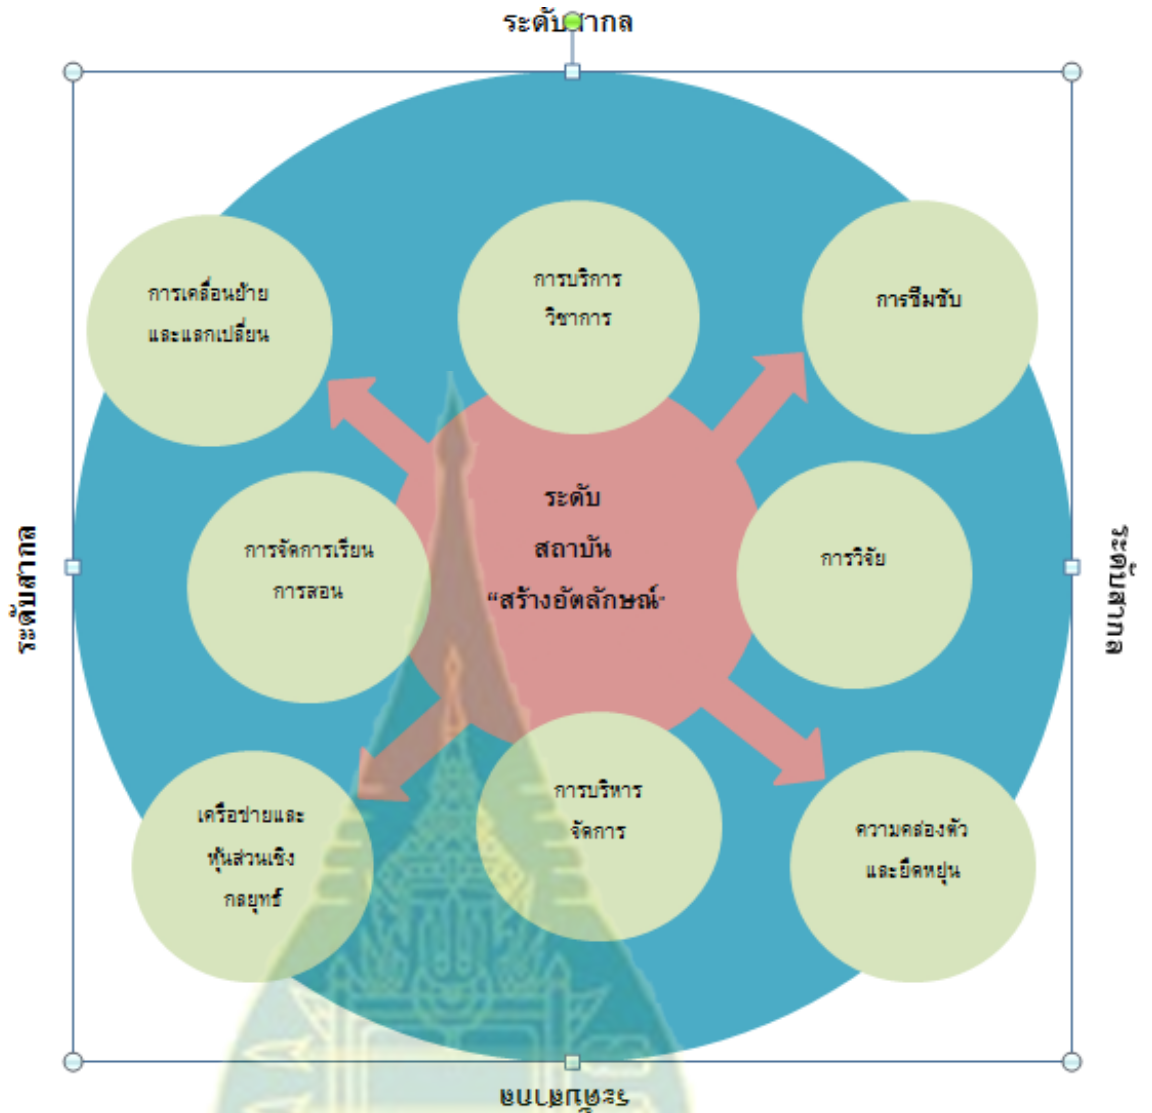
ระดับสากล

การเคลื่อนย้าย และแลกเปลี่ยน

การบริการ วิชาการ

การซึมซับ

ระดับสากล

การจัดการเรียน การสอน

ระดับ สถาบัน "สร้างอัตลักษณ์"

การวิจัย

ระดับสากล

เครือข่ายและ หุ้นส่วนเชิง กลยุทธ์

การบริหาร จัดการ

ความคล่องตัว และยืดหยุ่น

ระดับสากล